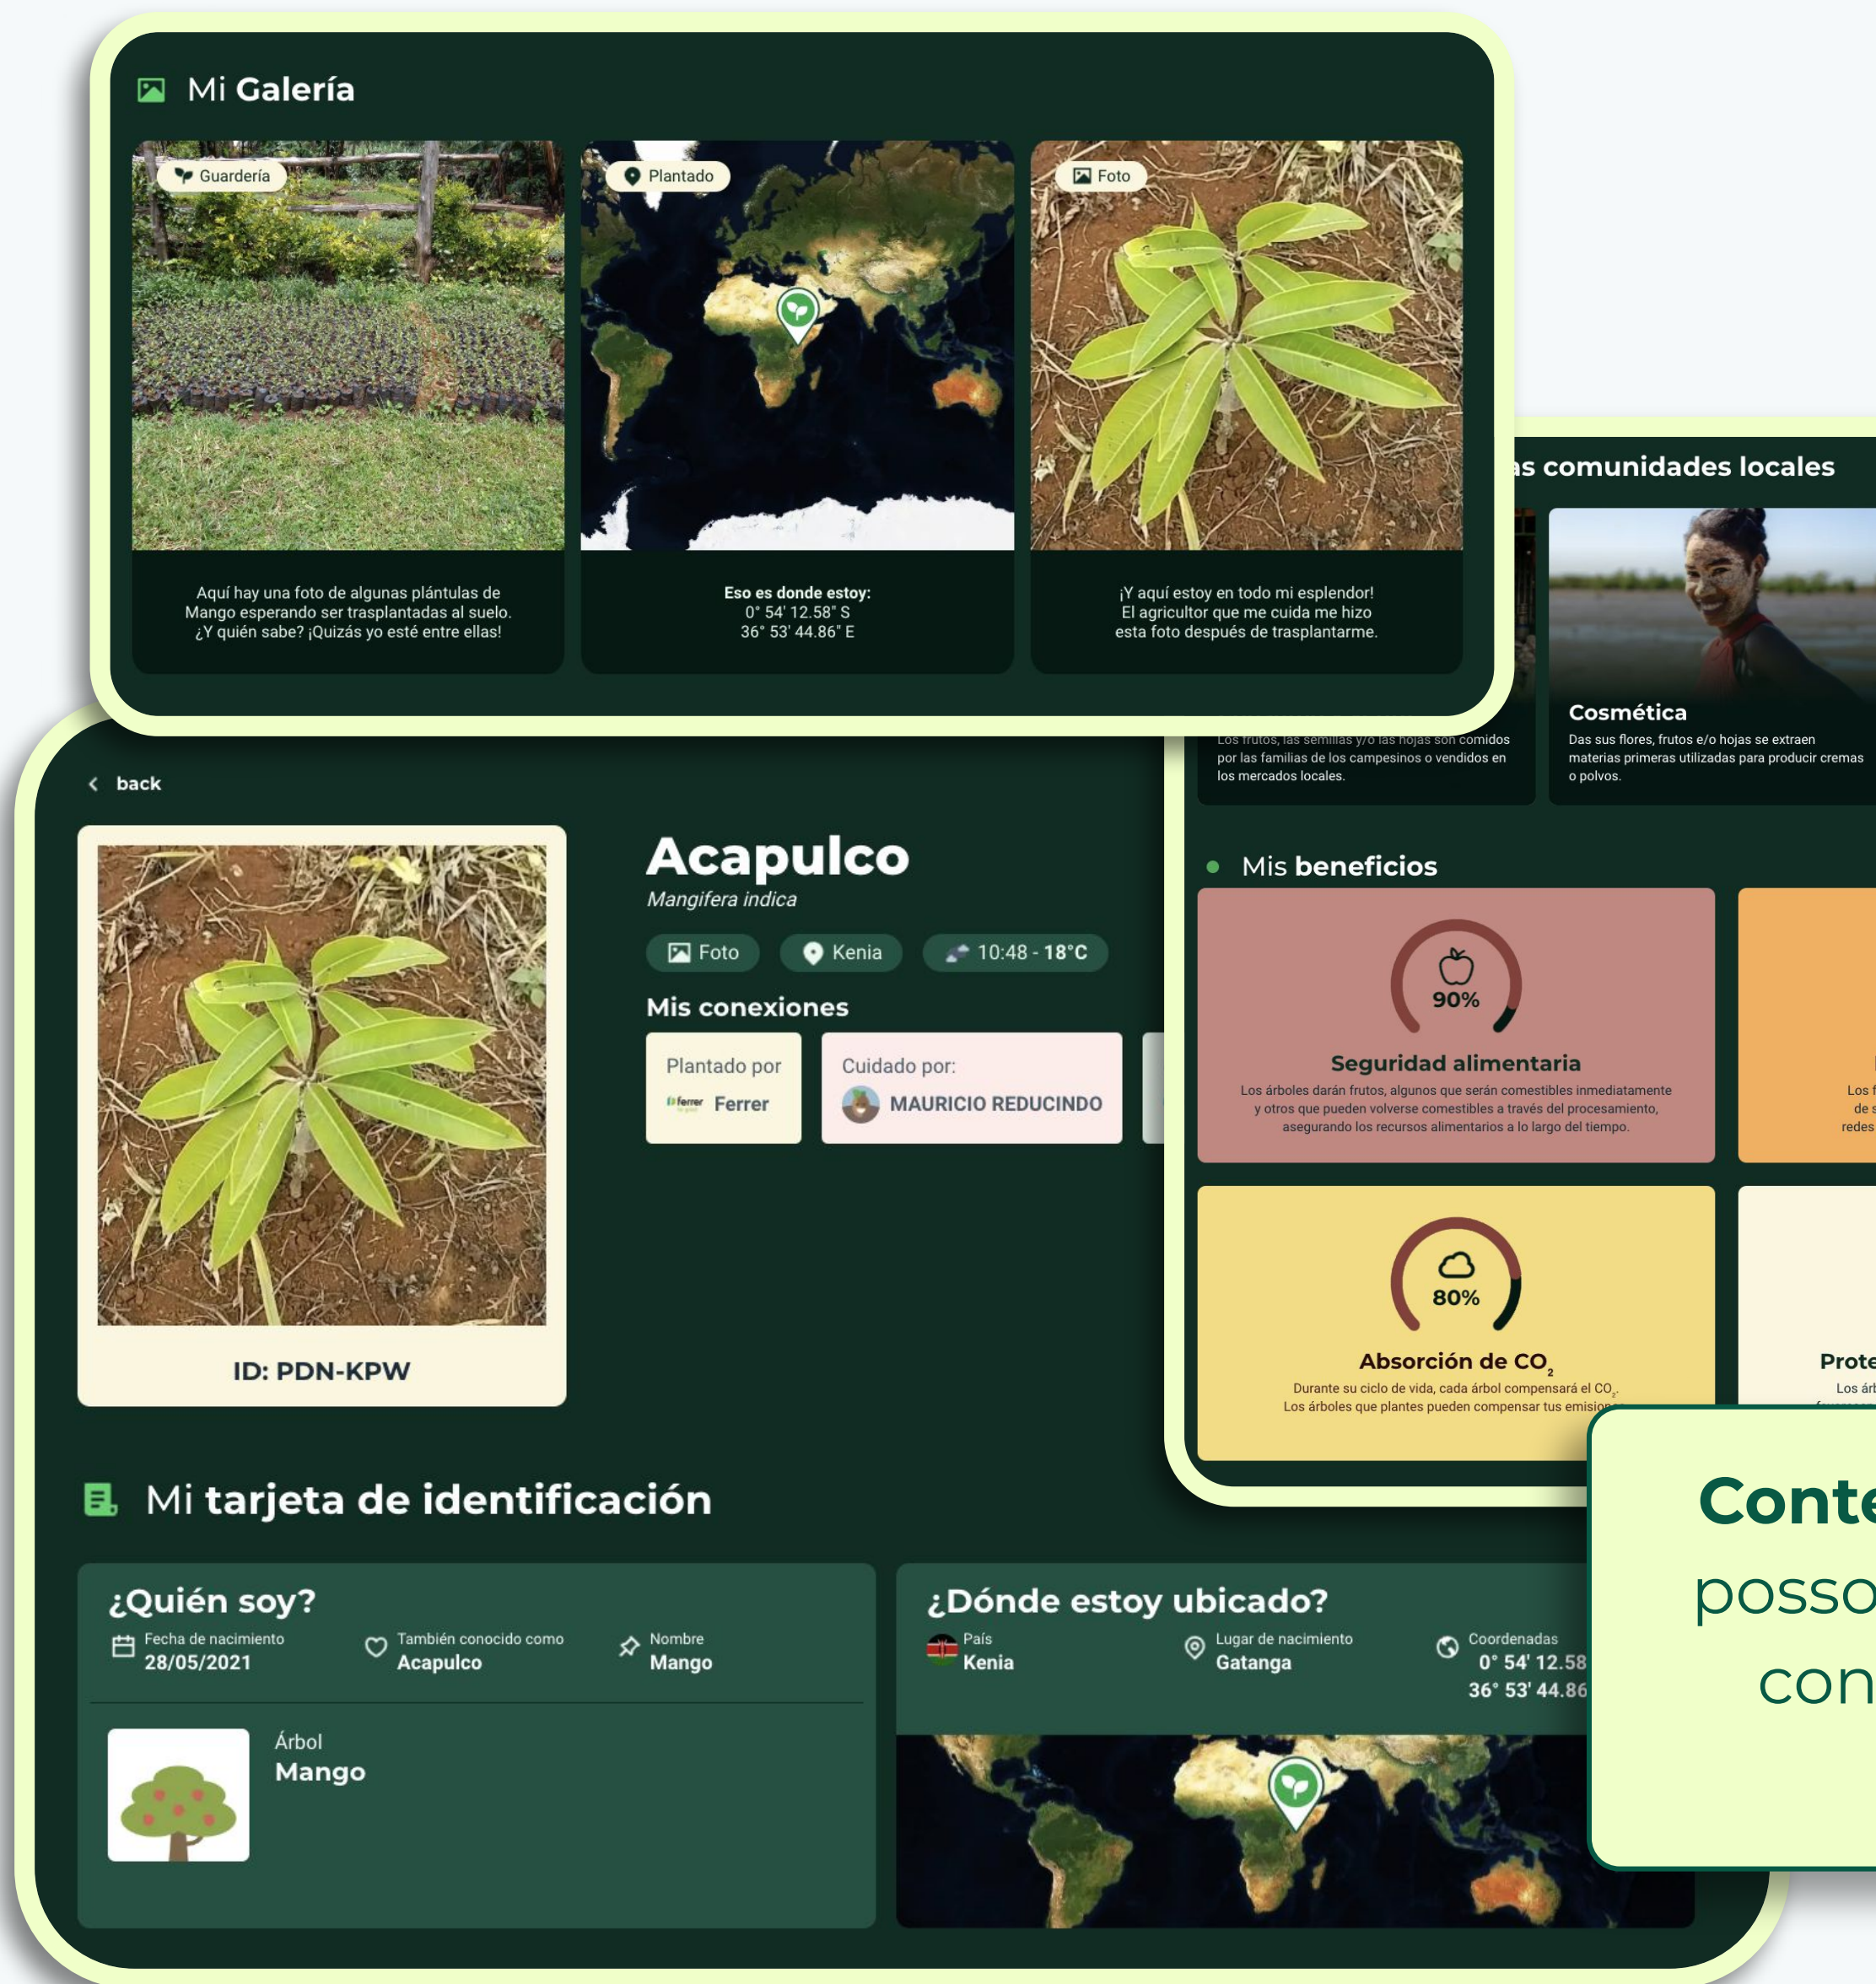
Mi Galería

Guardería

Aquí hay una foto de algunas plántulas de Mango esperando ser trasplantadas al suelo. ¿Y quién sabe? ¡Quizás yo esté entre ellas!

Plantado

Eso es donde estoy:
0° 54' 12.58" S
36° 53' 44.86" E

Foto

¡Y aquí estoy en todo mi esplendor! El agricultor que me cuida me hizo esta foto después de trasplantarme.

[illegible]s comunidades locales

Los frutos, las semillas y/o las hojas son comidos por las familias de los campesinos o vendidos en los mercados locales.

Cosmética

Das sus flores, frutos e/o hojas se extraen materias primeras utilizadas para producir cremas o polvos.

Mis beneficios

90%

Seguridad alimentaria

Los árboles darán frutos, algunos que serán comestibles inmediatamente y otros que pueden volverse comestibles a través del procesamiento, asegurando los recursos alimentarios a lo largo del tiempo.

Los f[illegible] de s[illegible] redes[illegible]

80%

Absorción de $CO_2$

Durante su ciclo de vida, cada árbol compensará el $CO_2$. Los árboles que plantes pueden compensar tus emisio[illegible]

Prote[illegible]
Los árb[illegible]

back

Acapulco
Mangifera indica

Foto  Kenia  10:48 - 18°C

Mis conexiones

Plantado por
Ferrer

Cuidado por:
MAURICIO REDUCINDO

ID: PDN-KPW

Mi tarjeta de identificación

¿Quién soy?
Fecha de nacimiento
28/05/2021
También conocido como
Acapulco
Nombre
Mango

Árbol
Mango

¿Dónde estoy ubicado?
País
Kenia
Lugar de nacimiento
Gatanga
Coordenadas
0° 54' 12.58
36° 53' 44.86

Conte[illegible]
posso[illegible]
con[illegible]